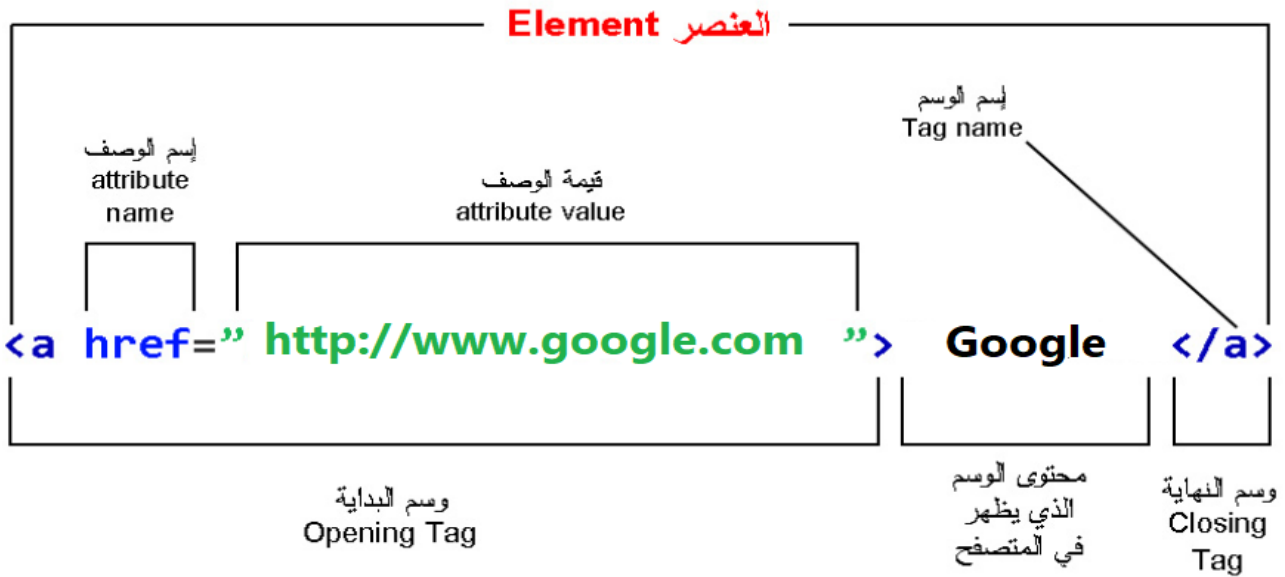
Element العنصر

إسم الوسم
Tag name

إسم الوصف
attribute name

قيمة الوصف
attribute value

<a href=" http://www.google.com "> Google </a>

وسم البداية
Opening Tag

محتوى الوسم الذي يظهر في المتصفح

وسم النهاية
Closing Tag